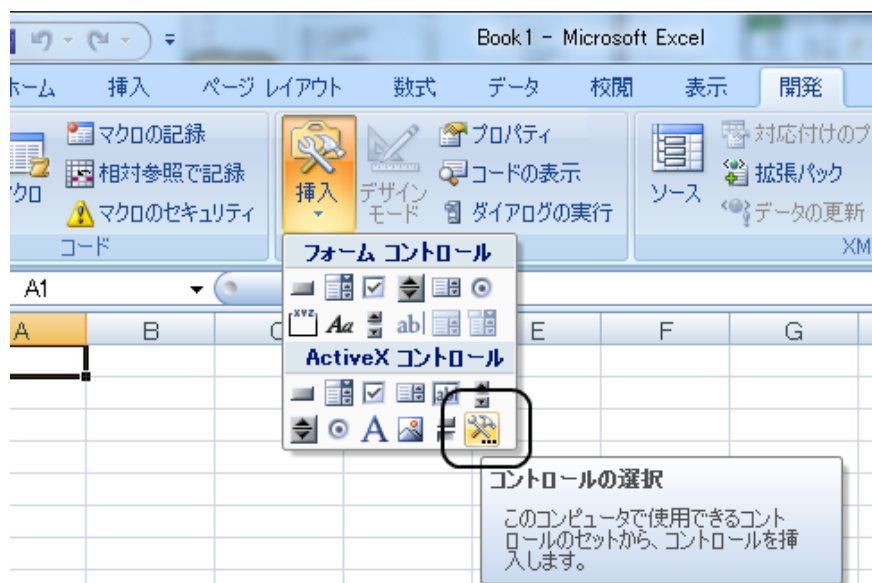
Book1 - Microsoft Excel

ホーム 挿入 ページ レイアウト 数式 データ 校閲 表示 開発

マクロの記録
相対参照で記録
マクロのセキュリティ
クロ
コード

挿入
デザイン モード
プロパティ
コードの表示
ダイアログの実行

ソース
対応付けのプ
拡張パック
データの更新
XM

フォーム コントロール
Aa
ab|
ActiveX コントロール
A

A1
A B C E F G

コントロールの選択
このコンピュータで使用できるコントロールのセットから、コントロールを挿入します。